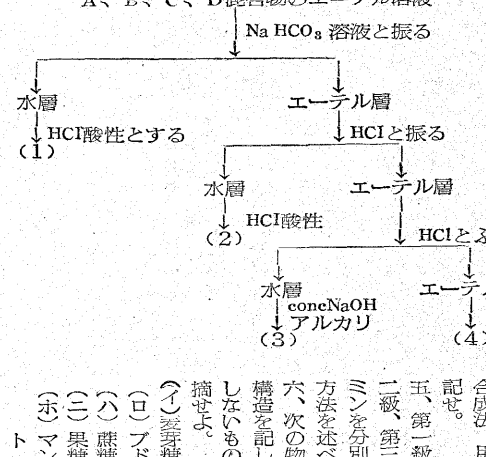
A、B、C、D混合物のエーテル溶液

Na $HCO_3$ 溶液と振る

水層

HCl酸性とする

(1)

エーテル層

HClと振る

水層

HCl酸性

(2)

エーテル層

HClとふ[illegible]

水層

concNaOH

アルカリ

(3)

エーテ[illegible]

(4)

合成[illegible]

記せ。

五、第一級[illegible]

二級、第三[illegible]

ミンを分別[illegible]

方法を述べ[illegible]

六、次の物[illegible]

構造を記し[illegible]

しないもの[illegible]

摘せよ。

(イ)麦芽糖

(ロ)ブド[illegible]

(ハ)蔗糖

(ニ)果糖

(ホ)マン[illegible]

ト